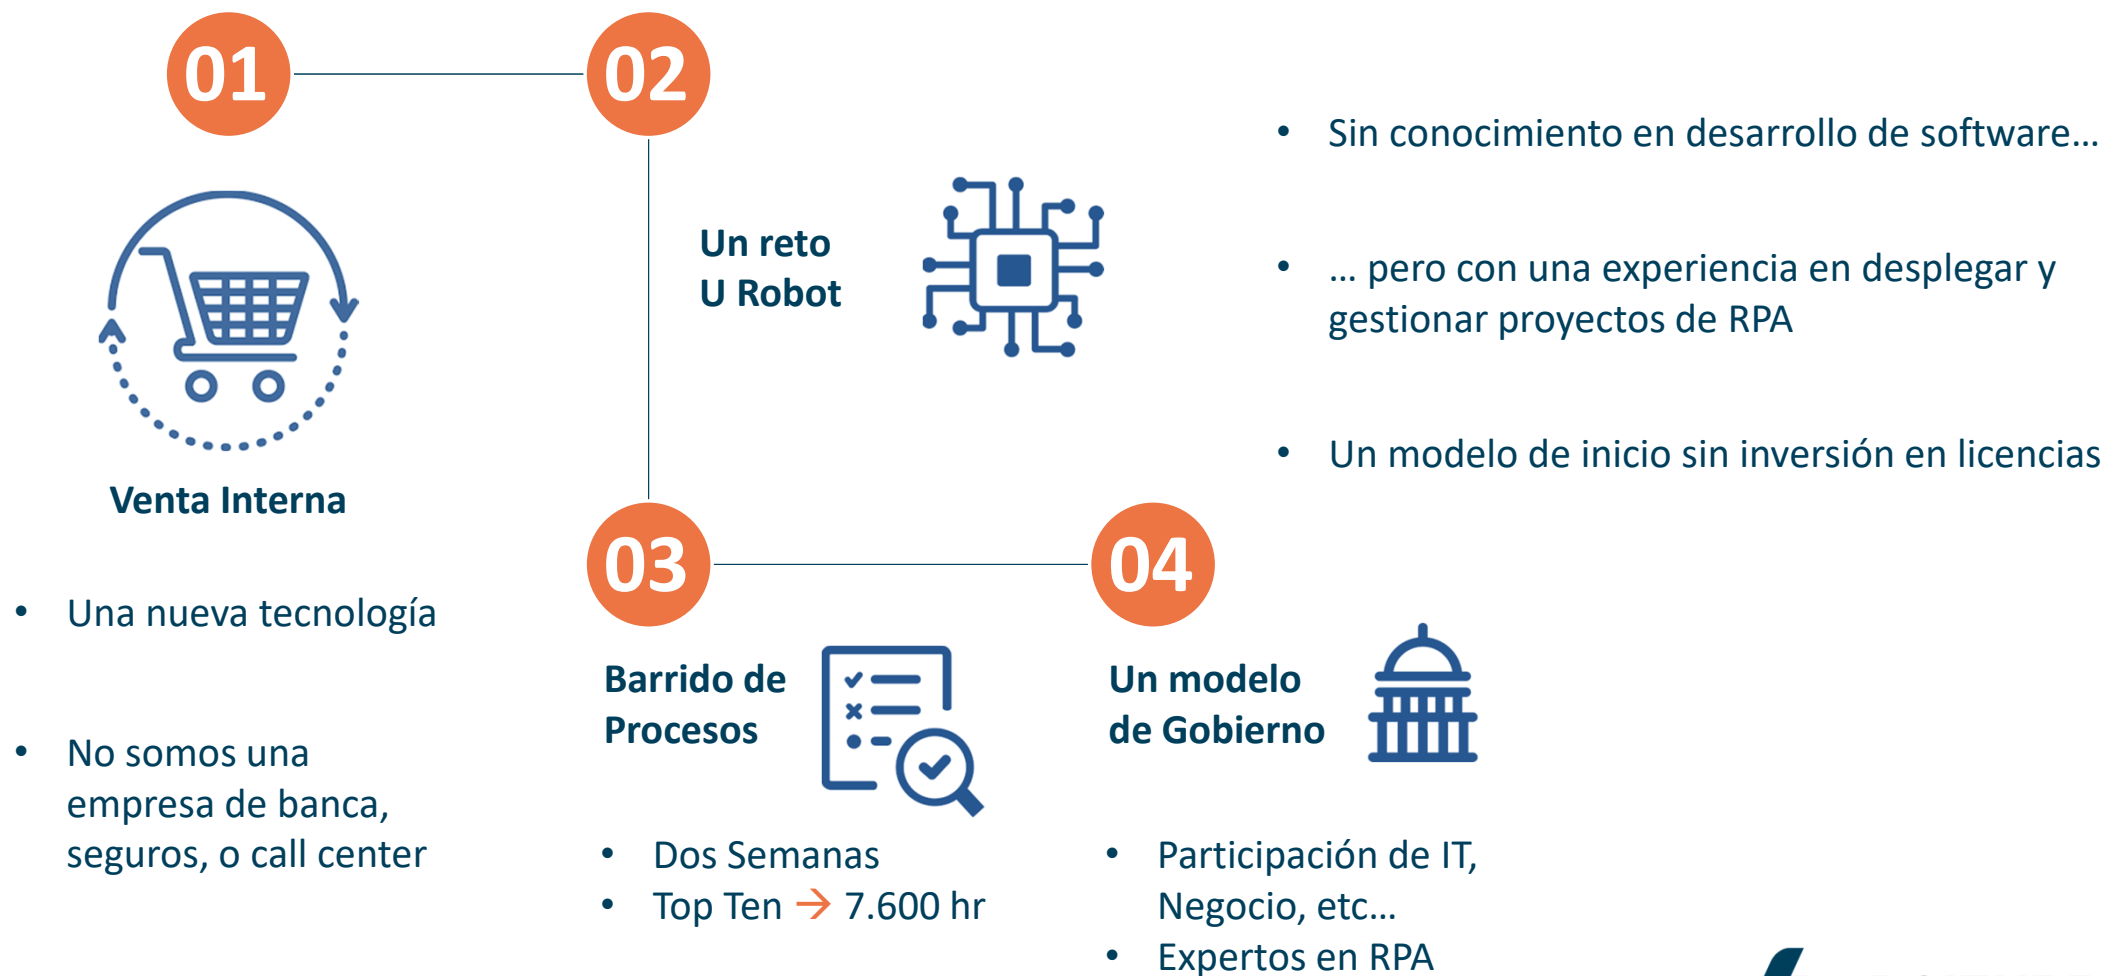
01

02

Venta Interna

- Una nueva tecnología
- No somos una empresa de banca, seguros, o call center

Un reto U Robot

- Sin conocimiento en desarrollo de software…
- … pero con una experiencia en desplegar y gestionar proyectos de RPA
- Un modelo de inicio sin inversión en licencias

03

04

Barrido de Procesos

- Dos Semanas
- Top Ten → 7.600 hr

Un modelo de Gobierno

- Participación de IT, Negocio, etc…
- Expertos en RPA